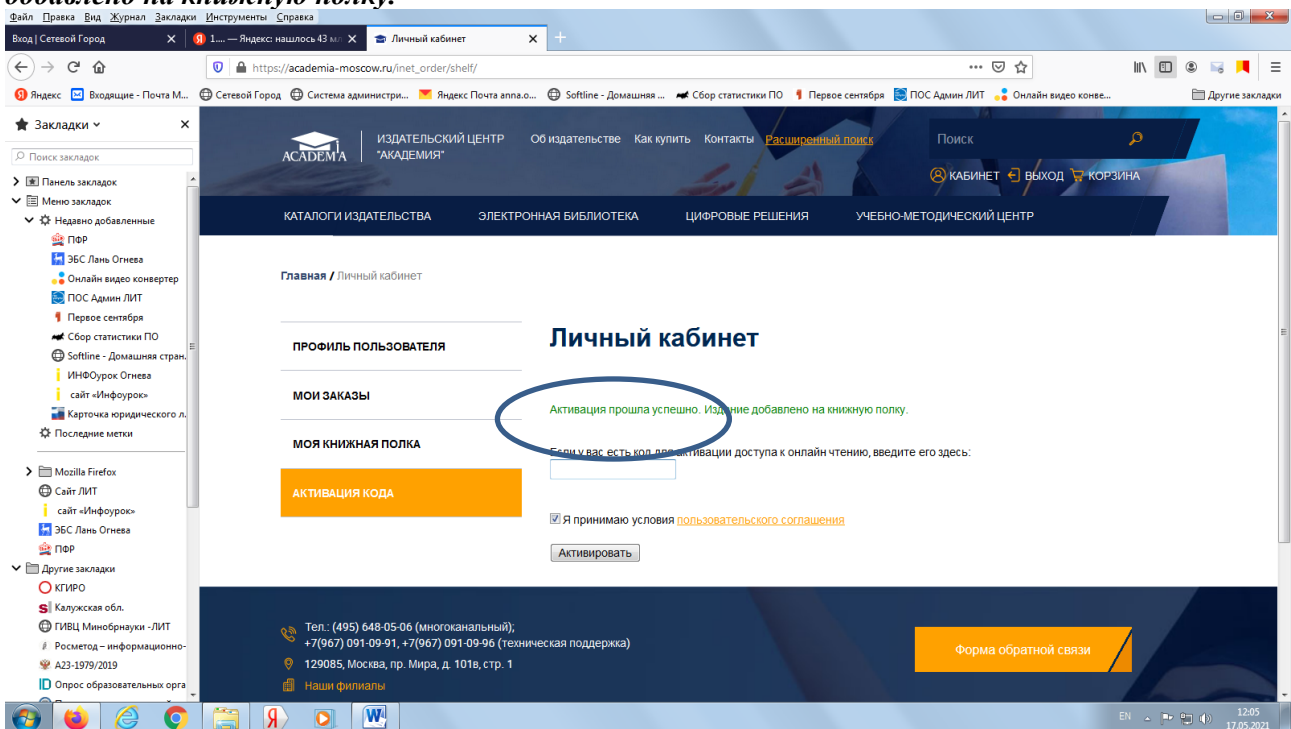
добавлено на книжную полку.

Файл Правка Вид Журнал Закладки Инструменты Справка

Вход | Сетевой Город
1.... — Яндекс: нашлось 43 м
Личный кабинет

https://academia-moscow.ru/inet_order/shelf/

Яндекс | Входящие - Почта М... | Сетевой Город | Система администри... | Яндекс Почта anna.o... | Softline - Домашняя ... | Сбор статистики ПО | Первое сентября | ПОС Админ ЛИТ | Онлайн видео конве... | Другие закладки

Закладки
Поиск закладок
Панель закладок
Меню закладок
Недавно добавленные
ПФР
ЭБС Лань Огнева
Онлайн видео конвертер
ПОС Админ ЛИТ
Первое сентября
Сбор статистики ПО
Softline - Домашняя стран.
ИНФОурок Огнева
сайт «Инфоурок»
Карточка юридического л.
Последние метки
Mozilla Firefox
Сайт ЛИТ
сайт «Инфоурок»
ЭБС Лань Огнева
ПФР
Другие закладки
КГИРО
Калужская обл.
ГИВЦ Минобрнауки -ЛИТ
Росметод – информационно-
А23-1979/2019
Опрос образовательных орга

ACADEMA | ИЗДАТЕЛЬСКИЙ ЦЕНТР "АКАДЕМИЯ"
Об издательстве | Как купить | Контакты | Расширенный поиск
Поиск
КАБИНЕТ | ВЫХОД | КОРЗИНА

КАТАЛОГИ ИЗДАТЕЛЬСТВА | ЭЛЕКТРОННАЯ БИБЛИОТЕКА | ЦИФРОВЫЕ РЕШЕНИЯ | УЧЕБНО-МЕТОДИЧЕСКИЙ ЦЕНТР

Главная / Личный кабинет

ПРОФИЛЬ ПОЛЬЗОВАТЕЛЯ
МОИ ЗАКАЗЫ
МОЯ КНИЖНАЯ ПОЛКА
АКТИВАЦИЯ КОДА

Личный кабинет

Активация прошла успешно. Издание добавлено на книжную полку.

Если у вас есть код для активации доступа к онлайн чтению, введите его здесь:

Я принимаю условия пользовательского соглашения

Активировать

Тел.: (495) 648-05-06 (многоканальный);
+7(967) 091-09-91, +7(967) 091-09-96 (техническая поддержка)
129085, Москва, пр. Мира, д. 101в, стр. 1
Наши филиалы

Форма обратной связи

EN 12:05 17.05.2021